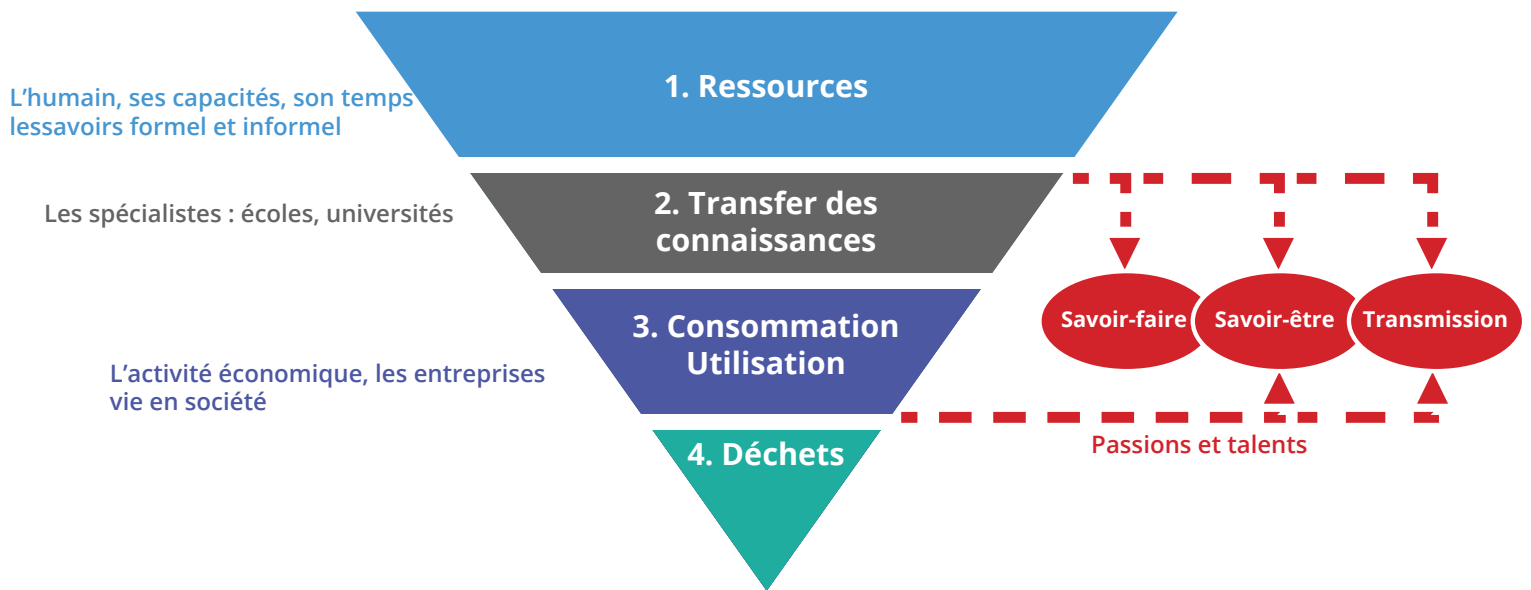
1. Ressources

L’humain, ses capacités, son temps
lessavoirs formel et informel

2. Transfer des connaissances

Les spécialistes : écoles, universités

3. Consommation Utilisation

L’activité économique, les entreprises
vie en société

4. Déchets

Savoir-faire

Savoir-être

Transmission

Passions et talents